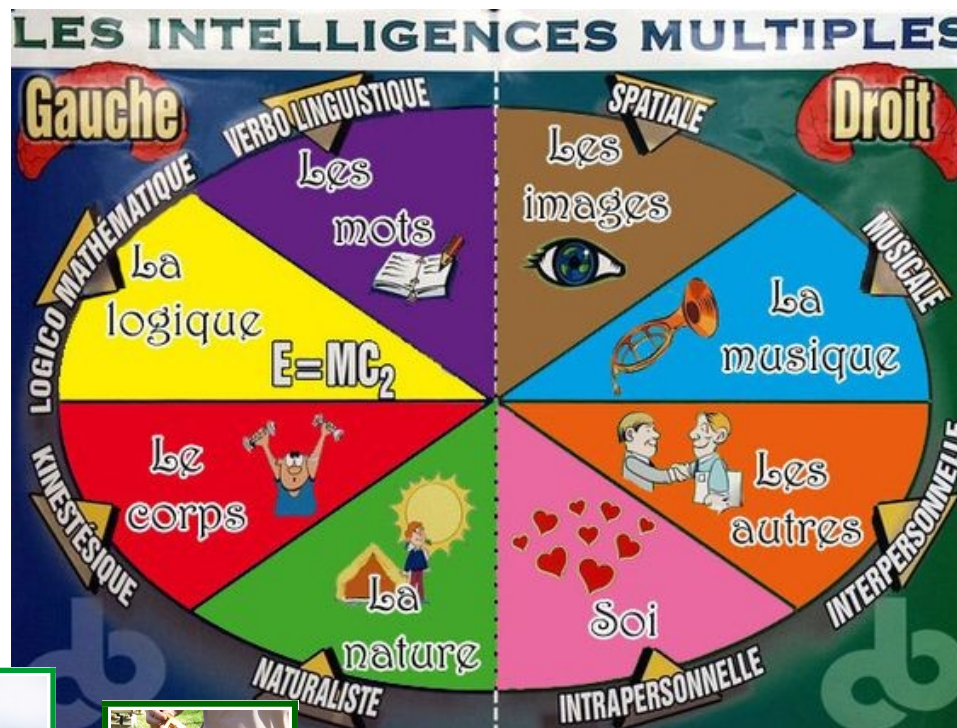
LES INTELLIGENCES MULTIPLES

Gauche

Droit

VERBO LINGUISTIQUE

Les mots

SPATIALE

Les images

LOGICO MATHÉMATIQUE

La logique

$E=MC_2$

MUSICALE

La musique

KINESTÉSIQUE

Le corps

INTERPERSONNELLE

Les autres

NATURALISTE

La nature

INTRAPERSONNELLE

Soi